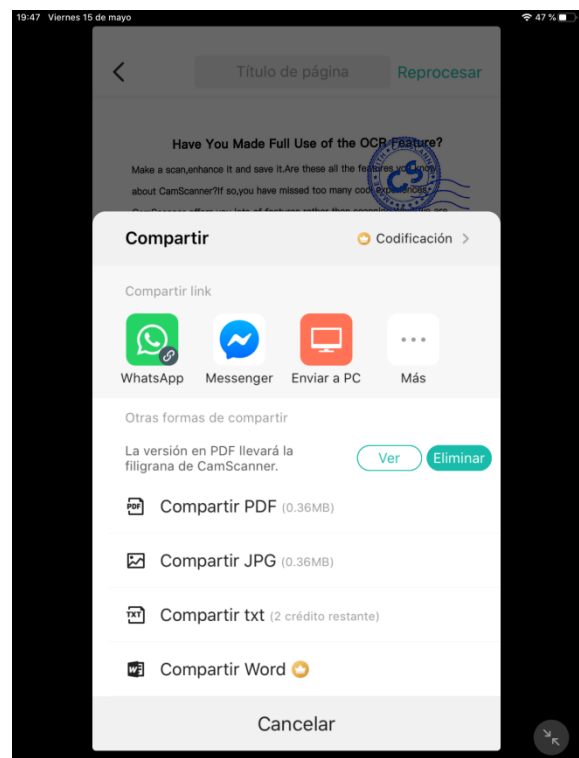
19:47 Viernes 15 de mayo

47 %

Título de página

Reprocesar

Have You Made Full Use of the OCR Feature?

Make a scan,enhance it and save it.Are these all the features you know about CamScanner?If so,you have missed too many cool experiences.

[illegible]

Compartir

Codificación

Compartir link

WhatsApp

Messenger

Enviar a PC

Más

Otras formas de compartir

La versión en PDF llevará la filigrana de CamScanner.

Ver

Eliminar

Compartir PDF (0.36MB)

Compartir JPG (0.36MB)

Compartir txt (2 crédito restante)

Compartir Word

Cancelar